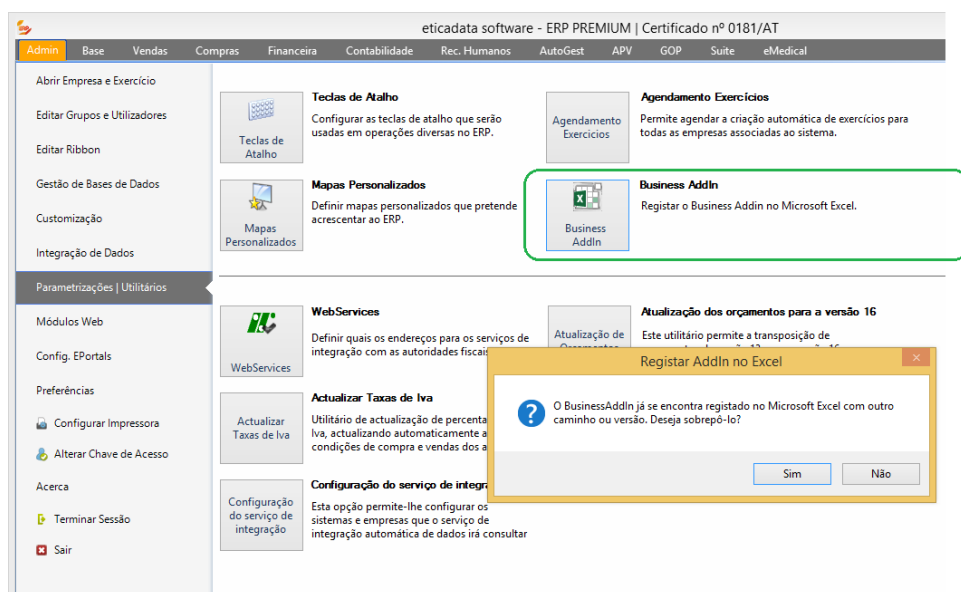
eticadata software - ERP PREMIUM | Certificado nº 0181/AT

Admin Base Vendas Compras Financeira Contabilidade Rec. Humanos AutoGest APV GOP Suite eMedical

Abrir Empresa e Exercício
Editar Grupos e Utilizadores
Editar Ribbon
Gestão de Bases de Dados
Customização
Integração de Dados
Parametrizações | Utilitários
Módulos Web
Config. EPortals
Preferências
Configurar Impressora
Alterar Chave de Acesso
Acerca
Terminar Sessão
Sair

Teclas de Atalho
Teclas de Atalho
Configurar as teclas de atalho que serão usadas em operações diversas no ERP.

Agendamento Exercícios
Agendamento Exercícios
Permite agendar a criação automática de exercícios para todas as empresas associadas ao sistema.

Mapas Personalizados
Mapas Personalizados
Definir mapas personalizados que pretende acrescentar ao ERP.

Business AddIn
Business AddIn
Registar o Business Addin no Microsoft Excel.

WebServices
WebServices
Definir quais os endereços para os serviços de integração com as autoridades fiscai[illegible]

Atualização de Orçamentos
Atualização dos orçamentos para a versão 16
Este utilitário permite a transposição de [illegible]

Actualizar Taxas de Iva
Actualizar Taxas de Iva
Utilitário de actualização de percenta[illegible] Iva, actualizando automaticamente a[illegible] condições de compra e vendas dos a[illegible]

Configuração do serviço de integração
Configuração do serviço de integra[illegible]
Esta opção permite-lhe configurar os sistemas e empresas que o serviço de integração automática de dados irá consultar

Registar AddIn no Excel
O BusinessAddIn já se encontra registado no Microsoft Excel com outro caminho ou versão. Deseja sobrepô-lo?
Sim Não